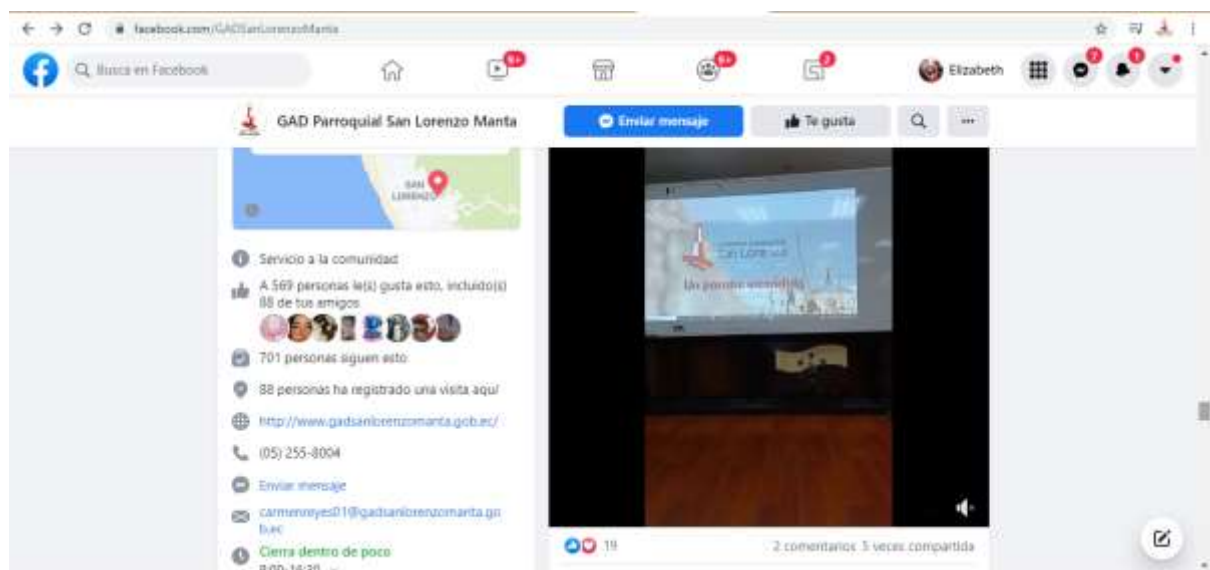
facebook.com/GADSanLorenzoManta

Busca en Facebook

9+

9+

2

Elizabeth

7

1

GAD Parroquial San Lorenzo Manta

Enviar mensaje

Te gusta

···

SAN LORENZO

Servicio a la comunidad

A 569 personas le(s) gusta esto, incluido(s) 88 de tus amigos

701 personas siguen esto

88 personas ha registrado una visita aquí

http://www.gadsanlorenzomanta.gob.ec/

(05) 255-8004

Enviar mensaje

carmenreyes01@gadsanlorenzomanta.gob.ec

Cierra dentro de poco

San Lorenzo

Un paraíso escondido

19

2 comentarios 5 veces compartida